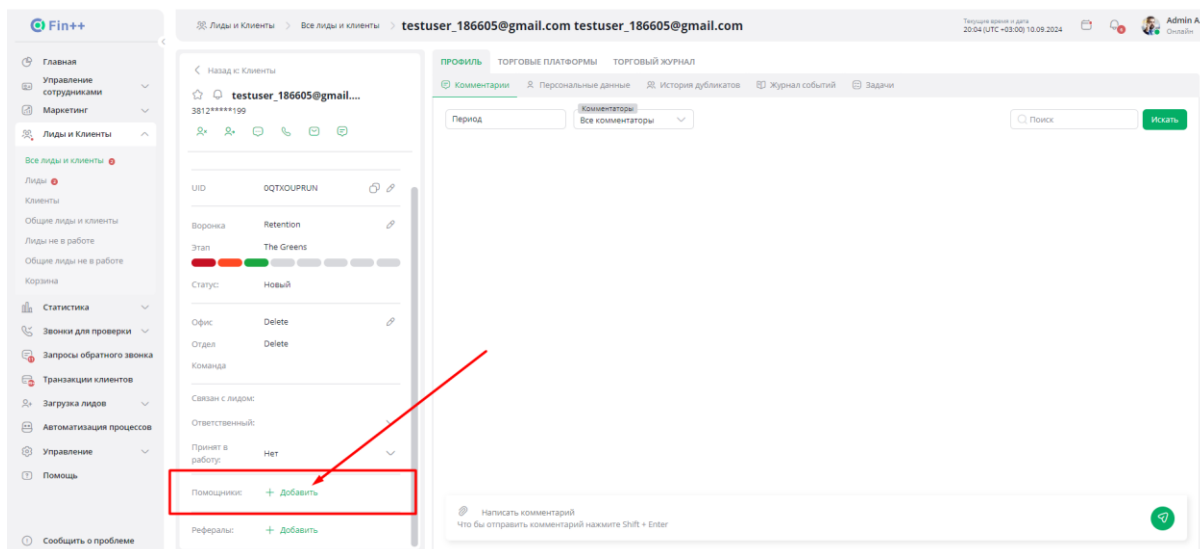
Fin++

Главная
Управление сотрудниками
Маркетинг
Лиды и Клиенты
Все лиды и клиенты
Лиды
Клиенты
Общие лиды и клиенты
Лиды не в работе
Общие лиды не в работе
Корзина
Статистика
Звонки для проверки
Запросы обратного звонка
Транзакции клиентов
Загрузка лидов
Автоматизация процессов
Управление
Помощь
Сообщить о проблеме

Лиды и Клиенты > Все лиды и клиенты > testuser_186605@gmail.com testuser_186605@gmail.com

Текущее время и дата
20:04 (UTC +03:00) 10.09.2024

Admin A
Онлайн

< Назад к: Клиенты
testuser_186605@gmail....
3812*****199

UID 0QTXOUPRUN
Воронка Retention
Этап The Greens
Статус: Новый
Офис Delete
Отдел Delete
Команда
Связан с лидом:
Ответственный:
Принят в работу: Нет
Помощники: + Добавить
Рефералы: + Добавить

ПРОФИЛЬ ТОРГОВЫЕ ПЛАТФОРМЫ ТОРГОВЫЙ ЖУРНАЛ
Комментарии Персональные данные История дубликатов Журнал событий Задачи

Период
Комментаторы
Все комментаторы
Поиск
Искать

Написать комментарий
Что бы отправить комментарий нажмите Shift + Enter